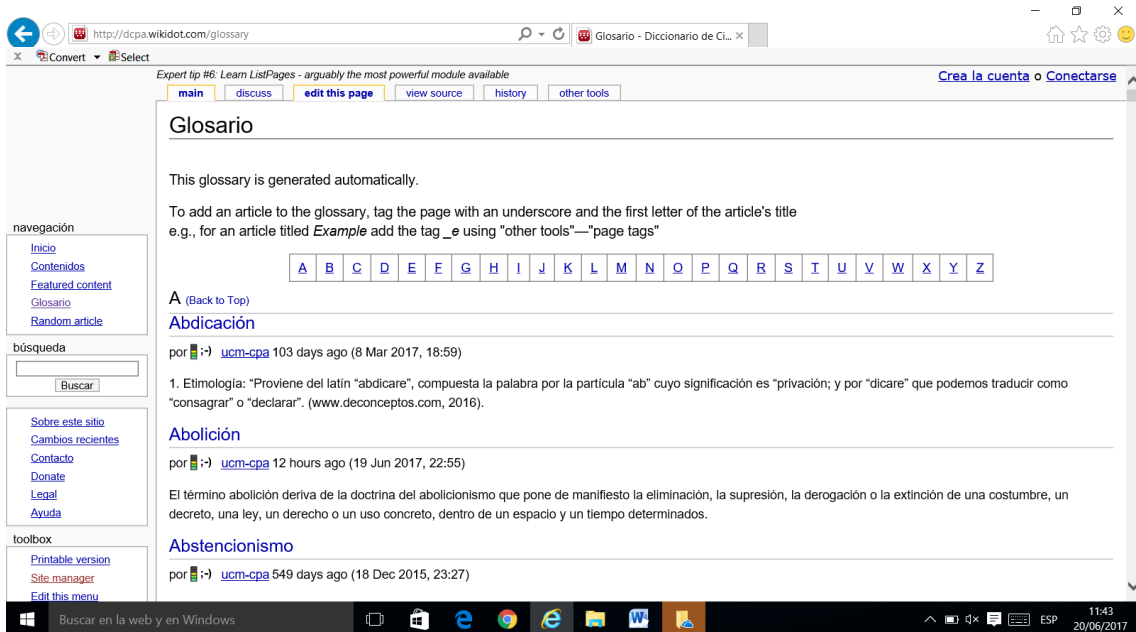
http://dcpa.wikidot.com/glossary
Glosario - Diccionario de Ci... ×
Convert ▾ Select

Expert tip #6: Learn ListPages - arguably the most powerful module available
Crea la cuenta o Conectarse

main | discuss | edit this page | view source | history | other tools

Glosario

This glossary is generated automatically.

To add an article to the glossary, tag the page with an underscore and the first letter of the article's title
e.g., for an article titled *Example* add the tag **_e** using "other tools"—"page tags"

| A | B | C | D | E | F | G | H | I | J | K | L | M | N | O | P | Q | R | S | T | U | V | W | X | Y | Z |
|---|---|---|---|---|---|---|---|---|---|---|---|---|---|---|---|---|---|---|---|---|---|---|---|---|---|

A (Back to Top)

Abdicación

por ;-) ucm-cpa 103 days ago (8 Mar 2017, 18:59)

1. Etimología: "Proviene del latín "abdicare", compuesta la palabra por la partícula "ab" cuyo significación es "privación"; y por "dicare" que podemos traducir como "consagrar" o "declarar". (www.deconceptos.com, 2016).

Abolición

por ;-) ucm-cpa 12 hours ago (19 Jun 2017, 22:55)

El término abolición deriva de la doctrina del abolicionismo que pone de manifiesto la eliminación, la supresión, la derogación o la extinción de una costumbre, un decreto, una ley, un derecho o un uso concreto, dentro de un espacio y un tiempo determinados.

Abstencionismo

por ;-) ucm-cpa 549 days ago (18 Dec 2015, 23:27)

navegación
Inicio
Contenidos
Featured content
Glosario
Random article

búsqueda
Buscar

Sobre este sitio
Cambios recientes
Contacto
Donate
Legal
Ayuda

toolbox
Printable version
Site manager
Edit this menu

Buscar en la web y en Windows
ESP
11:43
20/06/2017